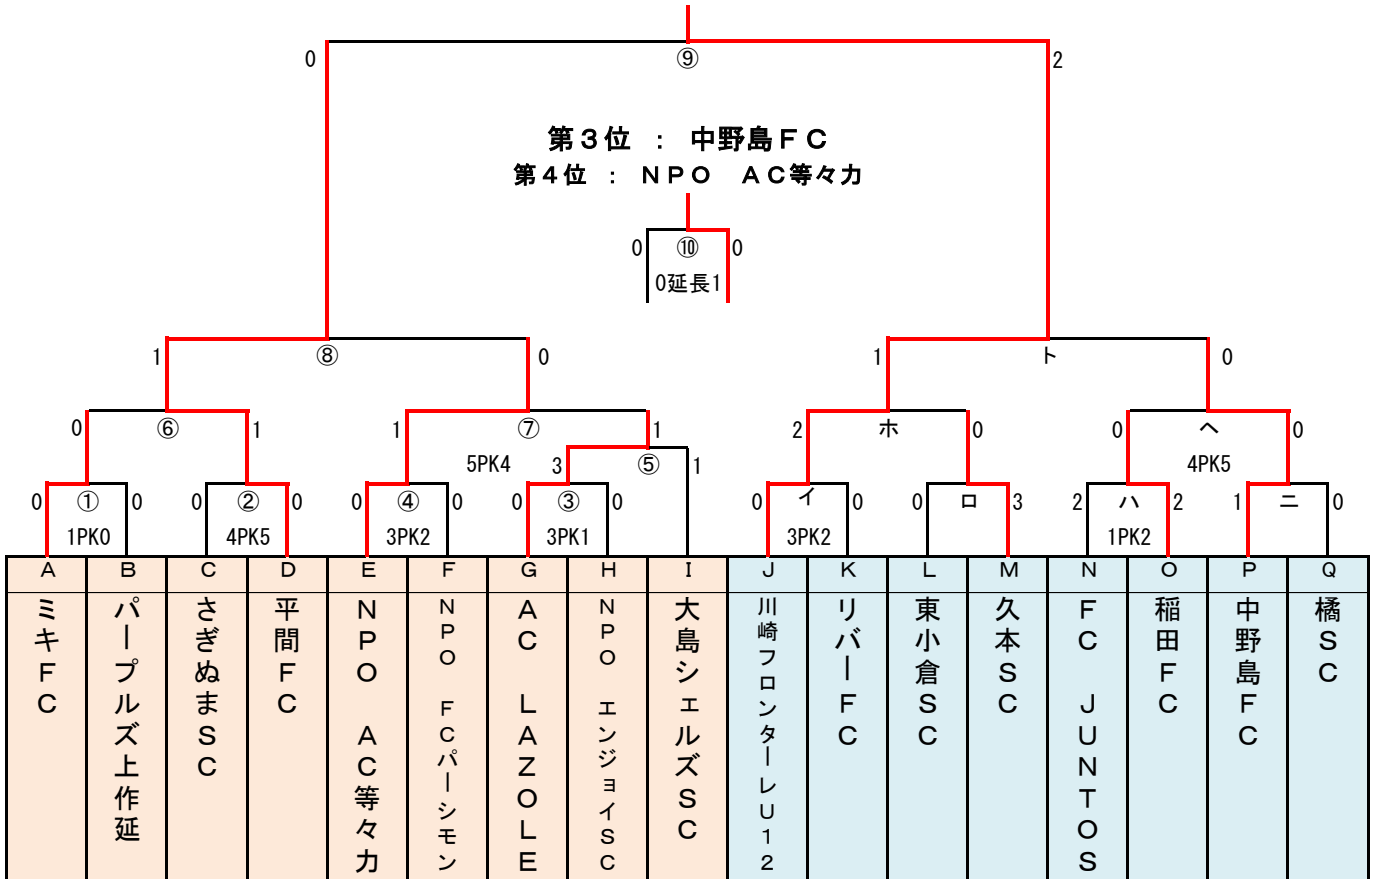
0 ⑨ 2

第３位 ： 中野島ＦＣ
第４位 ： ＮＰＯ ＡＣ等々力

0 ⑩ 0
0延長1

1 ⑧ 0
1 ト 0

0 ⑥ 1
1 ⑦ 1
5PK4
3 ⑤ 1
2 ホ 0
0 ヘ 0
4PK5

0 ① 0
1PK0
0 ② 0
4PK5
0 ④ 0
3PK2
0 ③ 0
3PK1
0 イ 0
3PK2
0 ロ 3
2 ハ 2
1PK2
1 ニ 0

| A | B | C | D | E | F | G | H | I | J | K | L | M | N | O | P | Q |
|---|---|---|---|---|---|---|---|---|---|---|---|---|---|---|---|---|
| ミキＦＣ | パープルズ上作延 | さぎぬまＳＣ | 平間ＦＣ | ＮＰＯ ＡＣ等々力 | ＮＰＯ ＦＣパーシモン | ＡＣ ＬＡＺＯＬＥ | ＮＰＯ エンジョイＳＣ | 大島シェルズＳＣ | 川崎フロンターレＵ１２ | リバーＦＣ | 東小倉ＳＣ | 久本ＳＣ | ＦＣ ＪＵＮＴＯＳ | 稲田ＦＣ | 中野島ＦＣ | 橘ＳＣ |